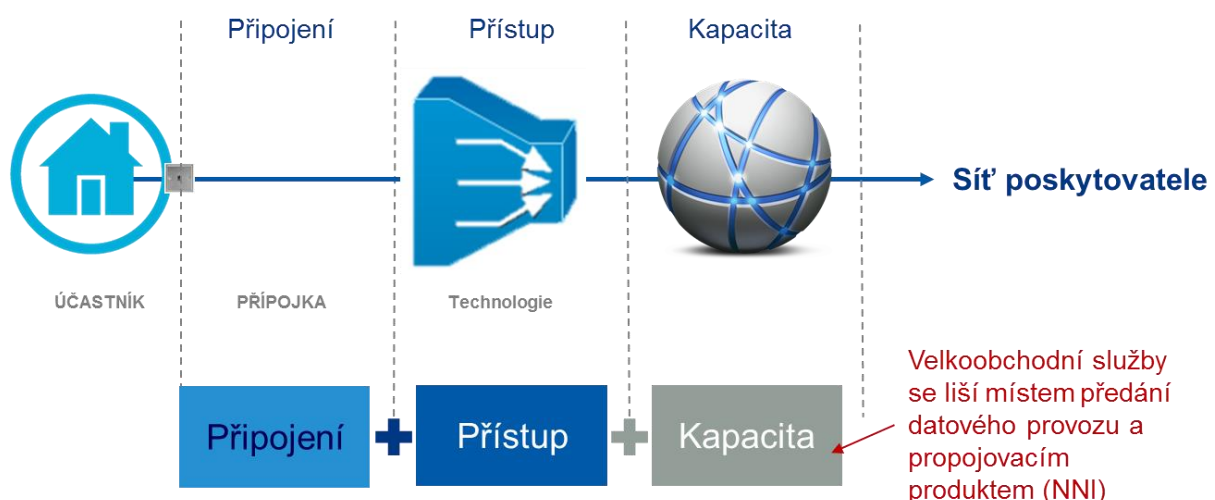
Připojení

Přístup

Kapacita

Síť poskytovatele

ÚČASTNÍK

PŘÍPOJKA

Technologie

Velkoobchodní služby se liší místem předání datového provozu a propojovacím produktem (NNI)

Připojení + Přístup + Kapacita